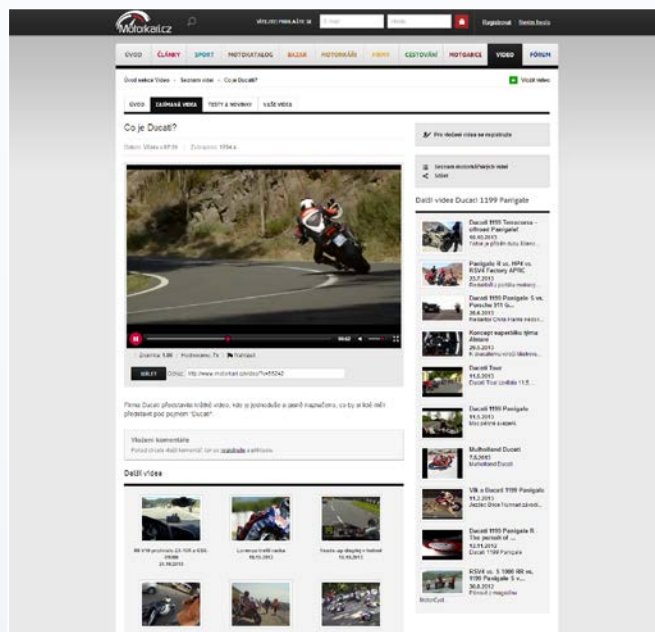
Motorkari.cz

VOLZKO PŘIHLÁŠENÍ SE

Registrovat Zapomenuté heslo

ÚVOD ČLÁNKY SPORT MOTOKATALOG BAZAR MOTORKÁŘI FIRMY CESTOVÁNÍ MOTOBAZAR VIDEO FÓRUM

Úvod sekce Video › Seznam videí › Co je Ducati?

Vložit video

ÚVOD ZAJÍMAVÁ VIDEA TESTY A NOVINKY VAŠE VIDEA

Co je Ducati?

Datum: Vložen 8.9.2013 | Zobrazeno: 1094 x

Hodnocení: 1,00 | Hodnotilo: 1x | Nahlásit

SDÍLET Odkaz: http://www.motorkari.cz/video/?v=55240

Firma Ducati představila krátké video, kde je jednoduše a jasně naznačeno, co by si lidé měli představit pod pojmem "Ducati".

Vložené komentáře

Pokud chcete vložit komentář, tak se zaregistrujte a přihlaste.

Další videa

Pro vložení videa se registrujte

Seznam motorkářských videí

Sdílet

Další videa Ducati 1199 Panigale

Ducati 1199 Termignoni - offroad Panigale!
10.10.2013

Panigale R vs. HP4 vs. RSV4 Factory APRC
27.7.2013

Ducati 1199 Panigale S vs. Porsche 911 G...
26.6.2013

Koncept superbike týmu Alstare
26.3.2013

Ducati Tour
11.3.2013
Ducati Tour (zvěsti 11.5....

Ducati 1199 Panigale
11.3.2013

Multiolland Ducati
7.3.2013
Motorland Ducati

VR s Ducati 1199 Panigale
11.3.2013

Ducati 1199 Panigale R - The pursuit of ...
12.11.2012
Ducati 1199 Panigale

RSV4 vs. S 1000 RR vs. 1199 Panigale S v...
30.8.2012

Lorenzo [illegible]
15.10.2013

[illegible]
15.10.2013